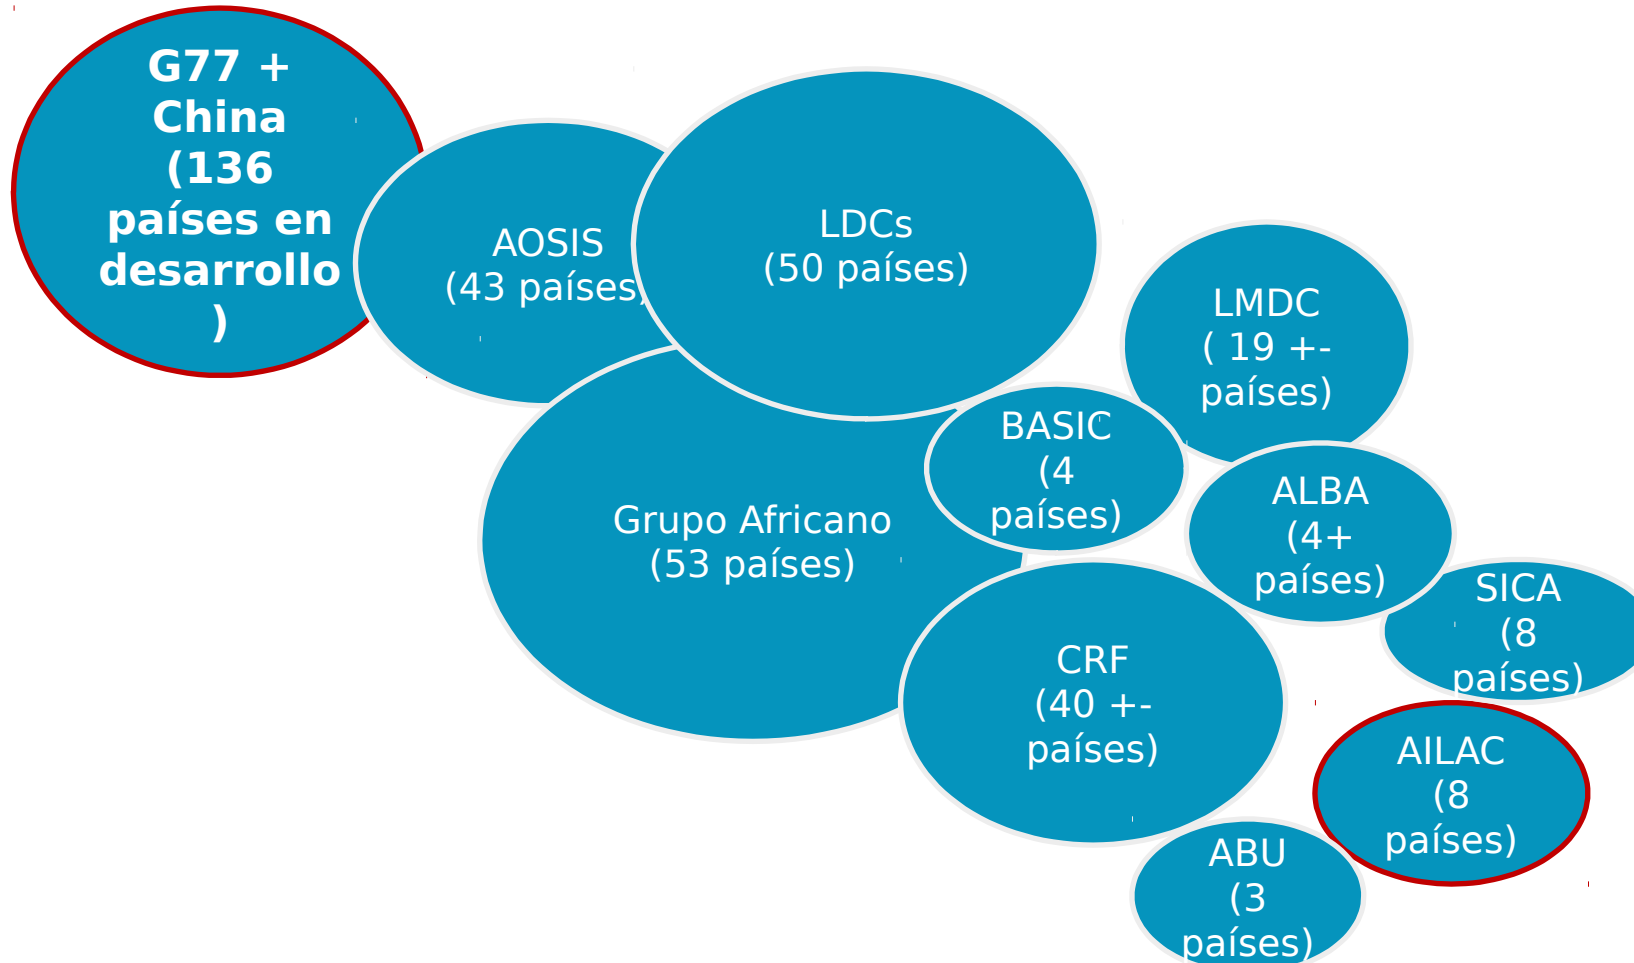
G77 + China (136 países en desarrollo )

AOSIS (43 países)

LDCs (50 países)

LMDC ( 19 +- países)

Grupo Africano (53 países)

BASIC (4 países)

ALBA (4+ países)

SICA (8 países)

CRF (40 +- países)

AILAC (8 países)

ABU (3 países)